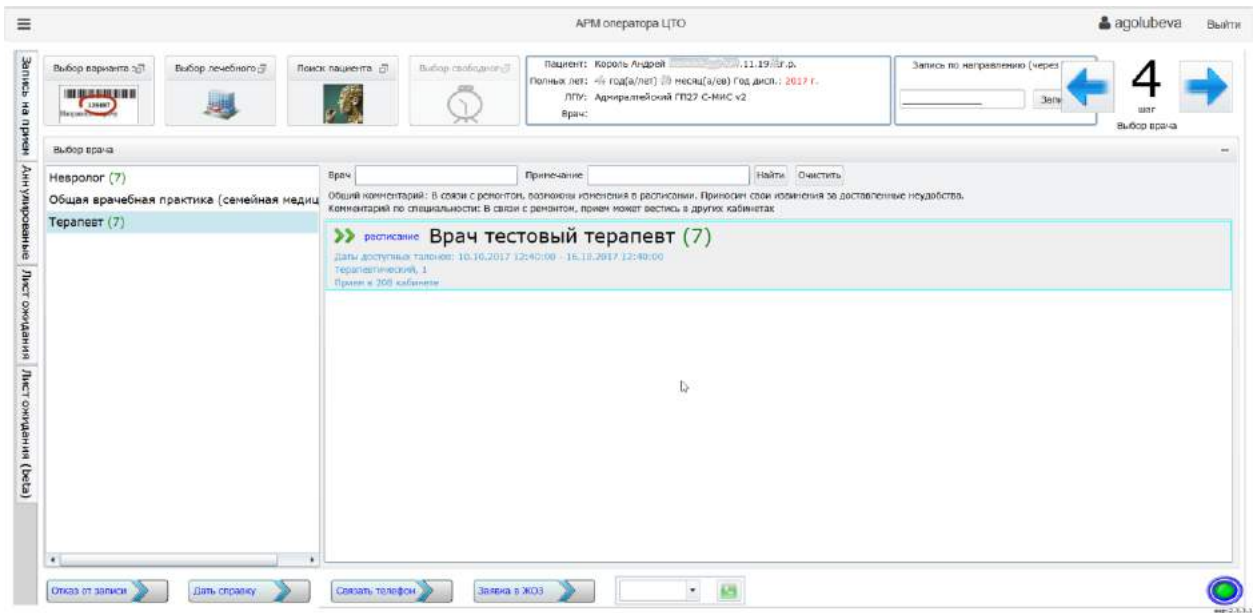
≡

АРМ оператора ЦТО

agolubeva Выйти

Запись на прием

Аннулированные

Лист ожидания

Лист ожидания (beta)

Выбор варианта

Выбор лечебного

Поиск пациента

Выбор свободного

Пациент: Король Андрей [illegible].11.19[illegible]г.р.
Полных лет: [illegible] год(а/лет) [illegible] месяц(а/ев) Год дисп.: 2017 г.
ЛПУ: Адмиралтейский ГП27 С-МИС v2
Врач:

Запись по направлению (через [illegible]

Запи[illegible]

4

шаг
Выбор врача

Выбор врача

Невролог (7)

Общая врачебная практика (семейная медиц

Терапевт (7)

Врач

Примечание

Найти

Очистить

Общий комментарий: В связи с ремонтом, возможны изменения в расписании. Приносим свои извинения за доставленные неудобства.
Комментарий по специальности: В связи с ремонтом, прием может вестись в других кабинетах

>> расписание Врач тестовый терапевт (7)

Даты доступных талонов: 10.10.2017 12:40:00 - 16.10.2017 12:40:00
Терапевтический, 1
Прием в 208 кабинете

Отказ от записи

Дать справку

Связать телефон

Заявка в ЖОЗ